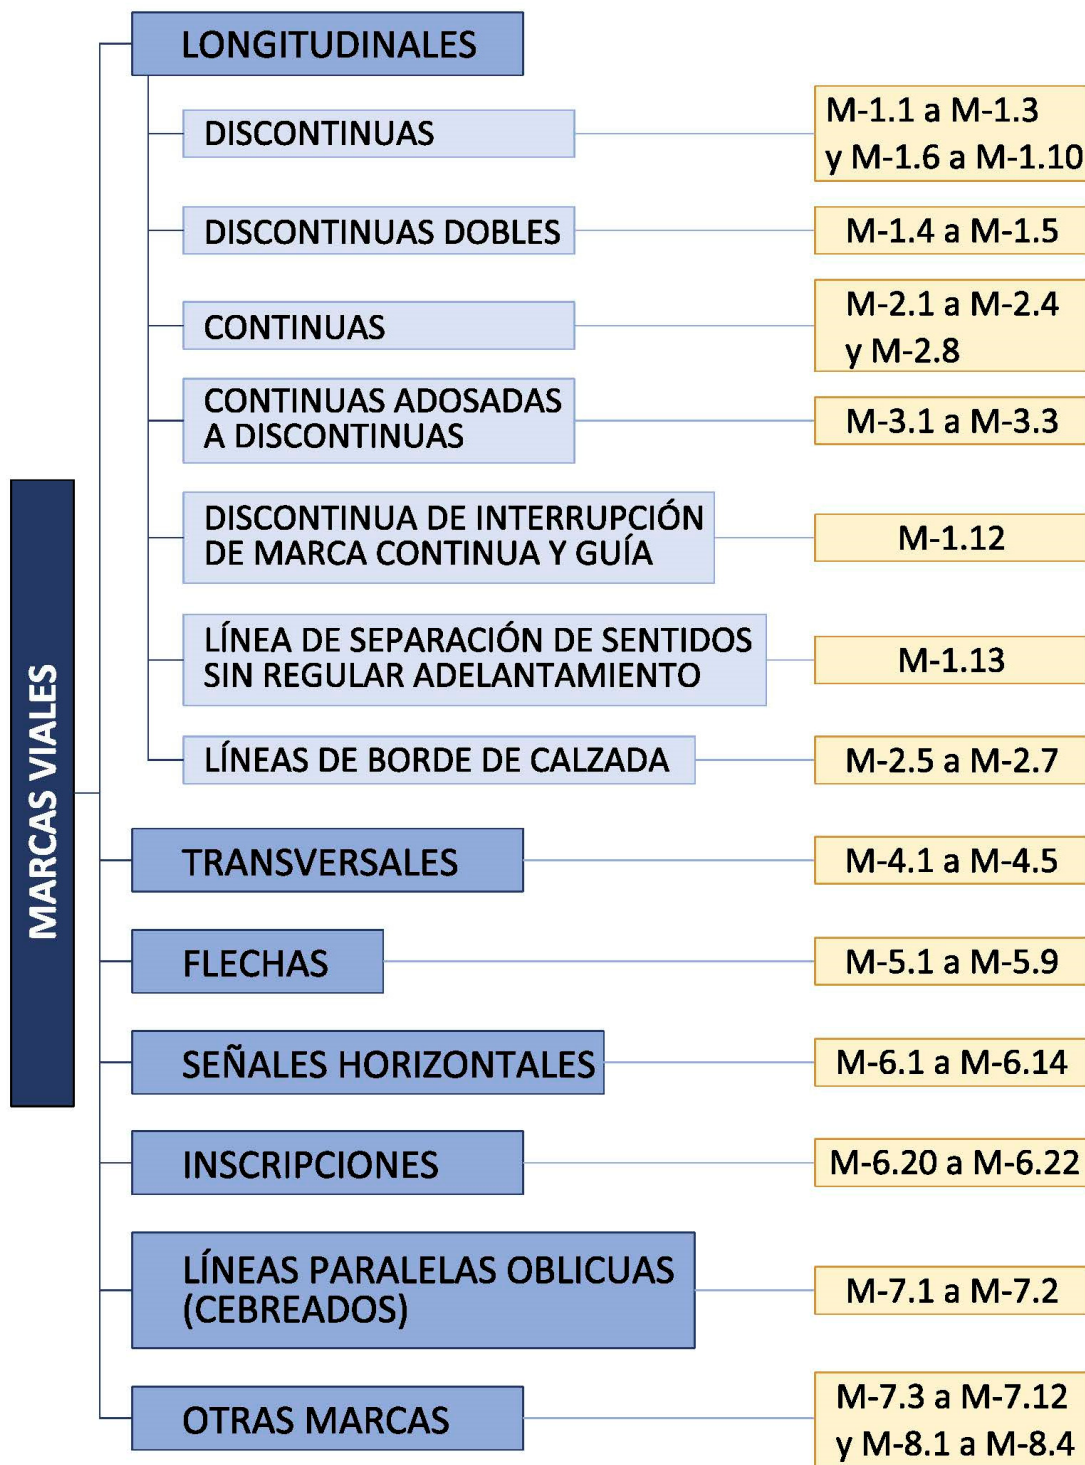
MARCAS VIALES

LONGITUDINALES

DISCONTINUAS
M-1.1 a M-1.3 y M-1.6 a M-1.10

DISCONTINUAS DOBLES
M-1.4 a M-1.5

CONTINUAS
M-2.1 a M-2.4 y M-2.8

CONTINUAS ADOSADAS A DISCONTINUAS
M-3.1 a M-3.3

DISCONTINUA DE INTERRUPCIÓN DE MARCA CONTINUA Y GUÍA
M-1.12

LÍNEA DE SEPARACIÓN DE SENTIDOS SIN REGULAR ADELANTAMIENTO
M-1.13

LÍNEAS DE BORDE DE CALZADA
M-2.5 a M-2.7

TRANSVERSALES
M-4.1 a M-4.5

FLECHAS
M-5.1 a M-5.9

SEÑALES HORIZONTALES
M-6.1 a M-6.14

INSCRIPCIONES
M-6.20 a M-6.22

LÍNEAS PARALELAS OBLICUAS (CEBREADOS)
M-7.1 a M-7.2

OTRAS MARCAS
M-7.3 a M-7.12 y M-8.1 a M-8.4